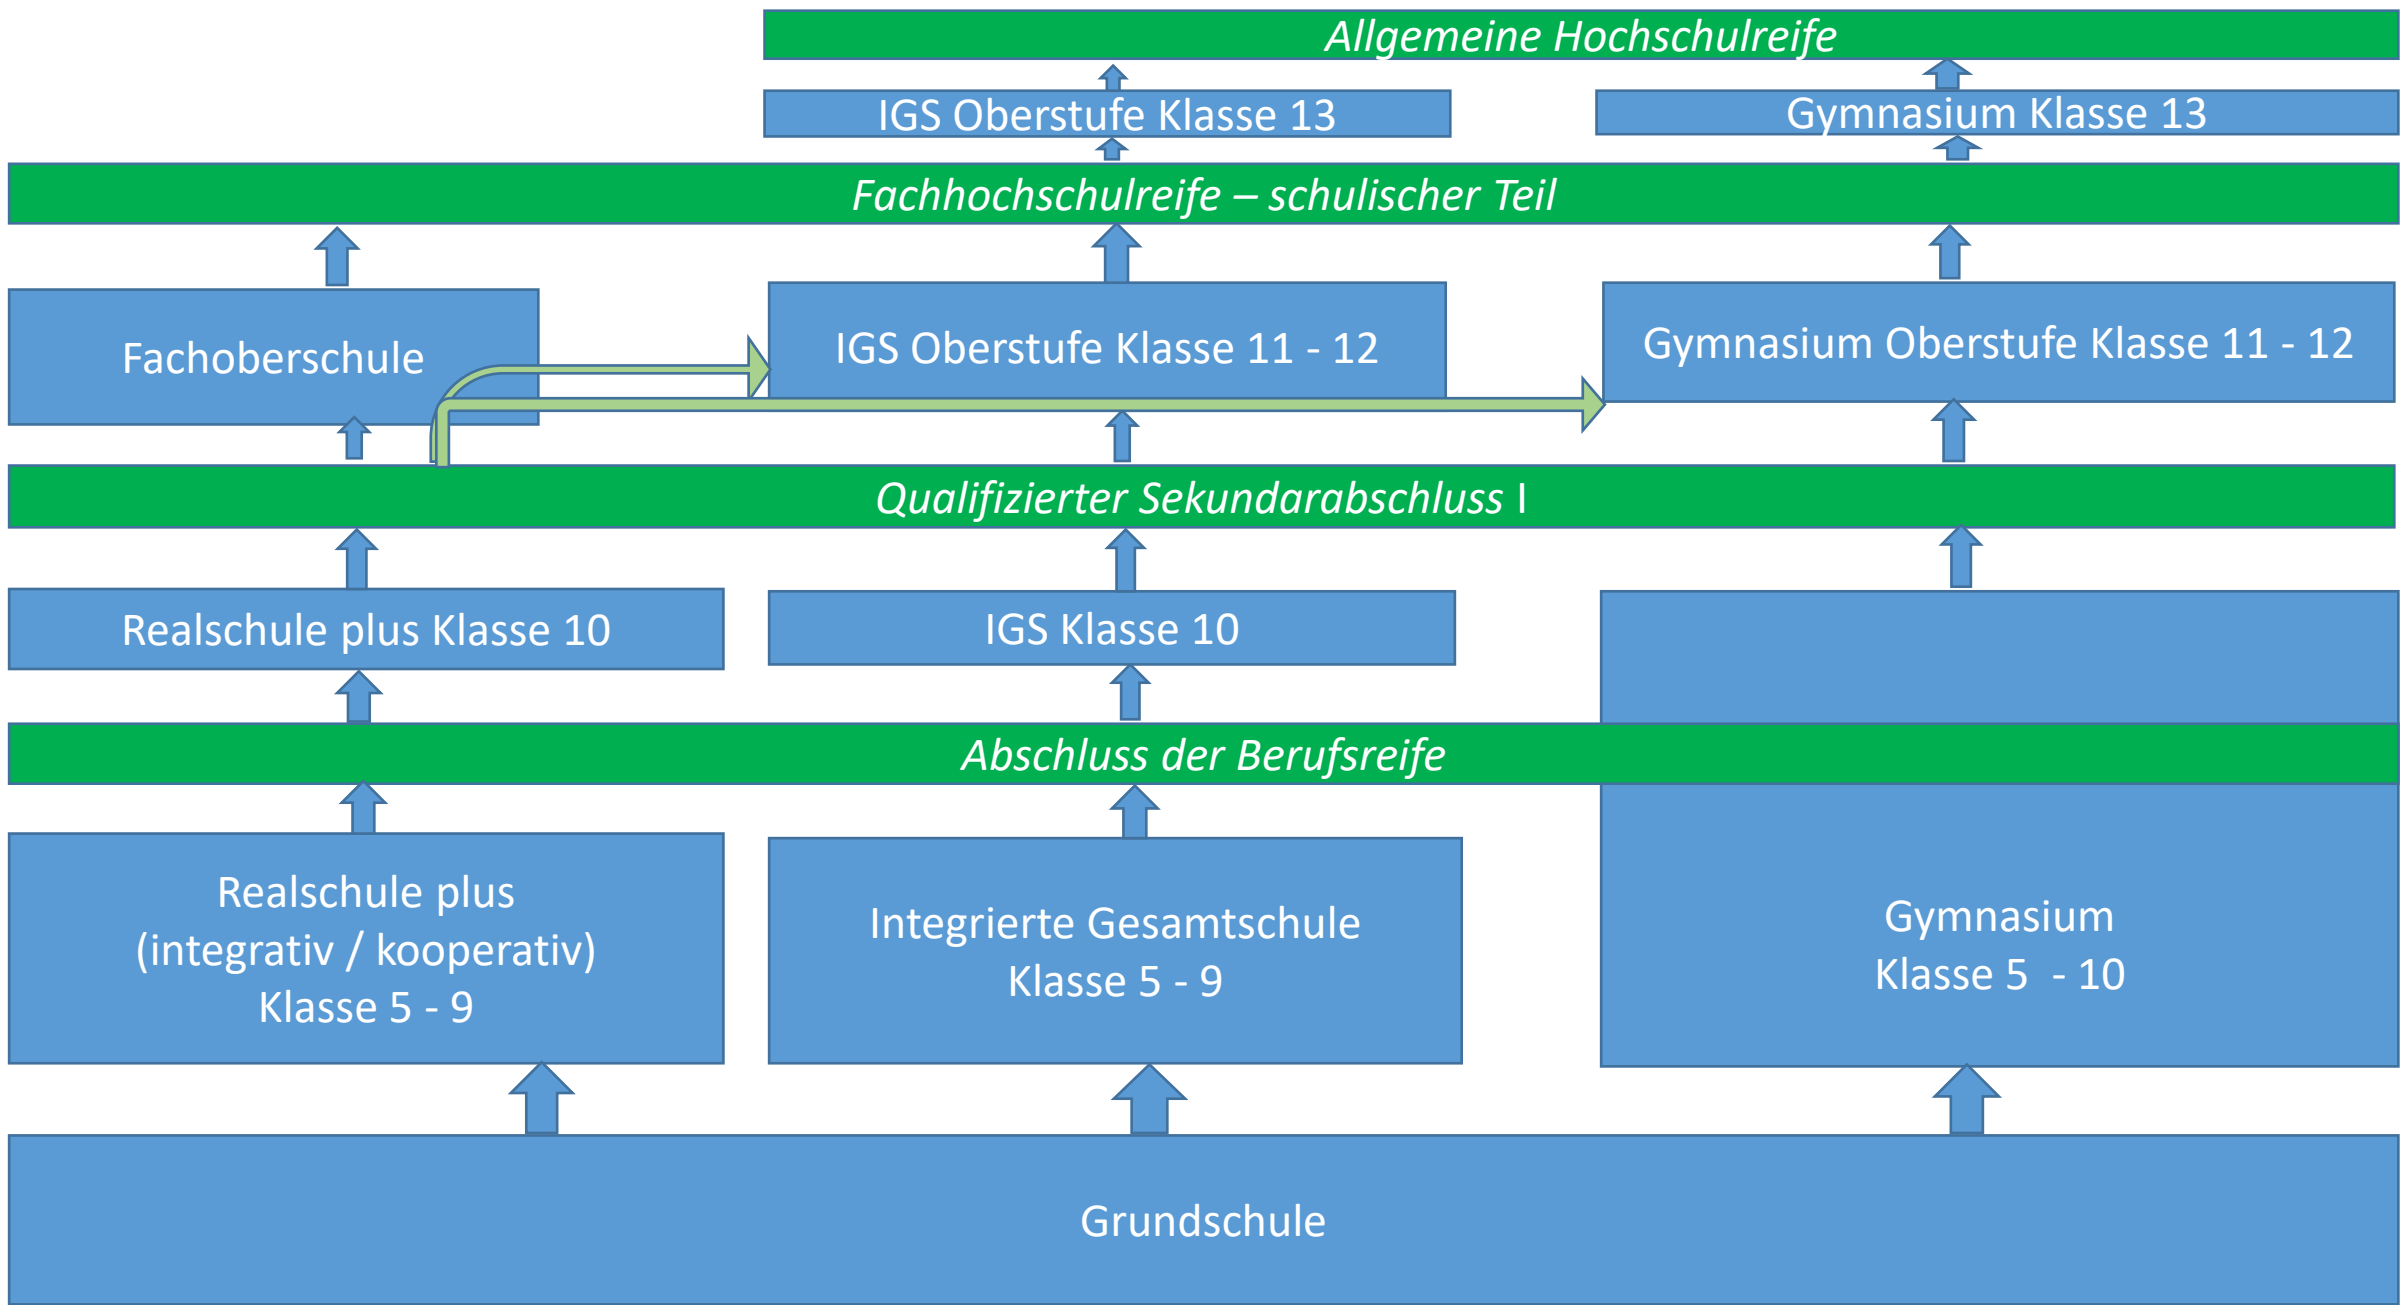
Allgemeine Hochschulreife

IGS Oberstufe Klasse 13

Gymnasium Klasse 13

Fachhochschulreife – schulischer Teil

Fachoberschule

IGS Oberstufe Klasse 11 - 12

Gymnasium Oberstufe Klasse 11 - 12

Qualifizierter Sekundarabschluss I

Realschule plus Klasse 10

IGS Klasse 10

Abschluss der Berufsreife

Realschule plus (integrativ / kooperativ) Klasse 5 - 9

Integrierte Gesamtschule Klasse 5 - 9

Gymnasium Klasse 5 - 10

Grundschule